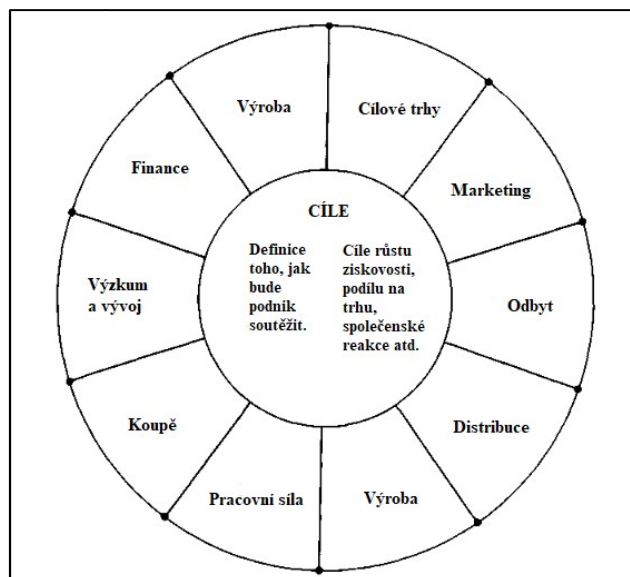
CÍLE

Definice toho, jak bude podnik soutěžit.

Cíle růstu ziskovosti, podílu na trhu, společenské reakce atd.

Výroba

Cílové trhy

Marketing

Odbyt

Distribuce

Výroba

Pracovní síla

Koupě

Výzkum a vývoj

Finance